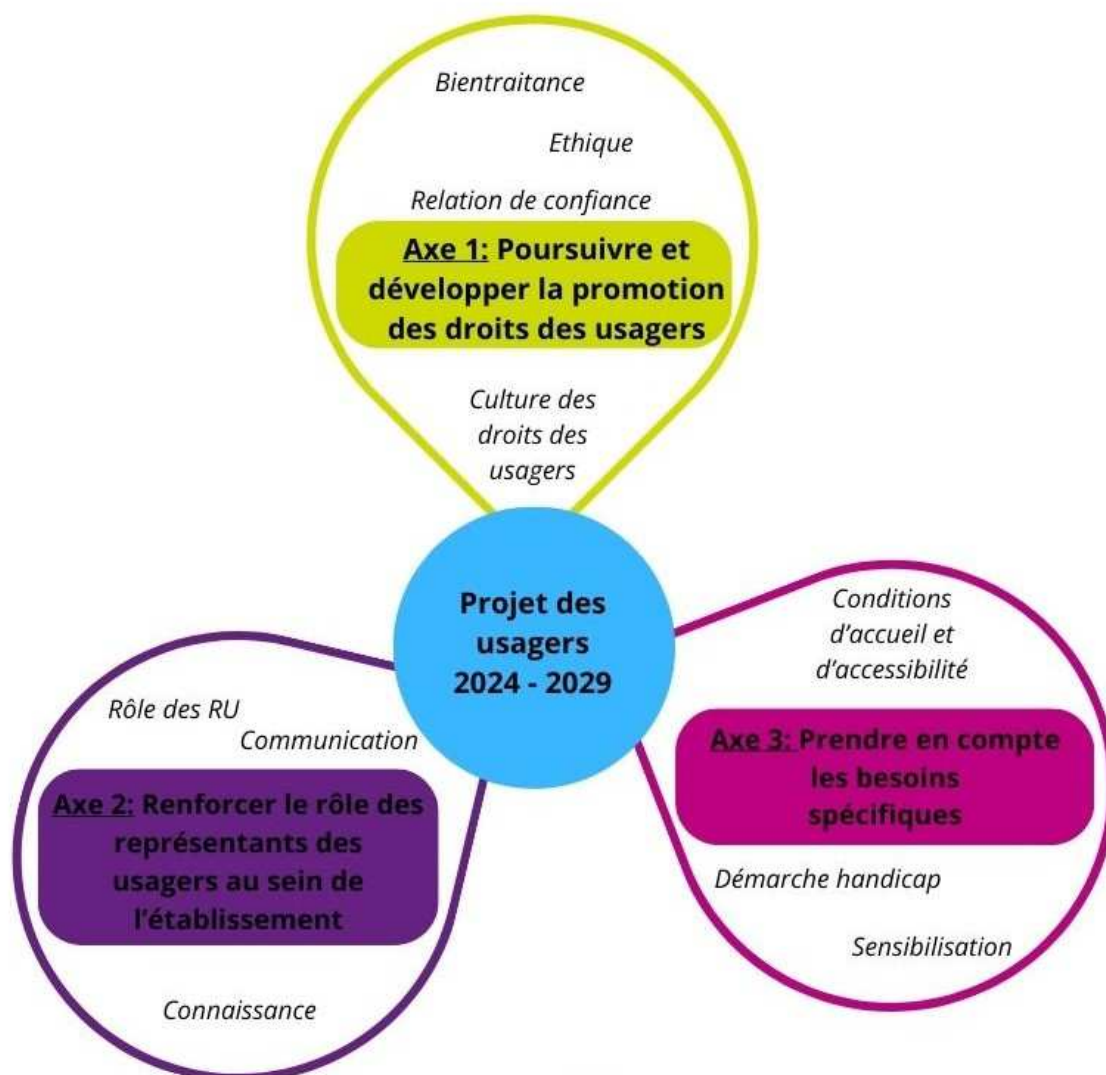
Bientraitance

Ethique

Relation de confiance

Axe 1: Poursuivre et développer la promotion des droits des usagers

Culture des droits des usagers

Projet des usagers 2024 - 2029

Conditions d'accueil et d'accessibilité

Axe 3: Prendre en compte les besoins spécifiques

Démarche handicap

Sensibilisation

Rôle des RU

Communication

Axe 2: Renforcer le rôle des représentants des usagers au sein de l'établissement

Connaissance